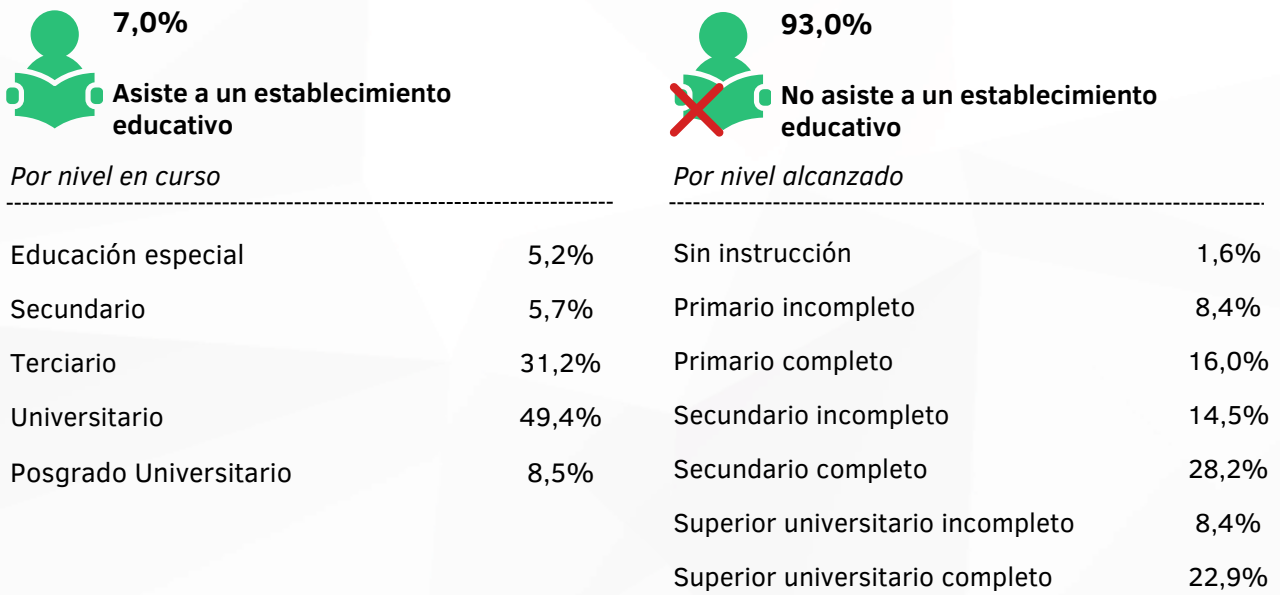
7,0%

Asiste a un establecimiento educativo

Por nivel en curso

| | |
|---|---|
| Educación especial | 5,2% |
| Secundario | 5,7% |
| Terciario | 31,2% |
| Universitario | 49,4% |
| Posgrado Universitario | 8,5% |

93,0%

No asiste a un establecimiento educativo

Por nivel alcanzado

| | |
|---|---|
| Sin instrucción | 1,6% |
| Primario incompleto | 8,4% |
| Primario completo | 16,0% |
| Secundario incompleto | 14,5% |
| Secundario completo | 28,2% |
| Superior universitario incompleto | 8,4% |
| Superior universitario completo | 22,9% |